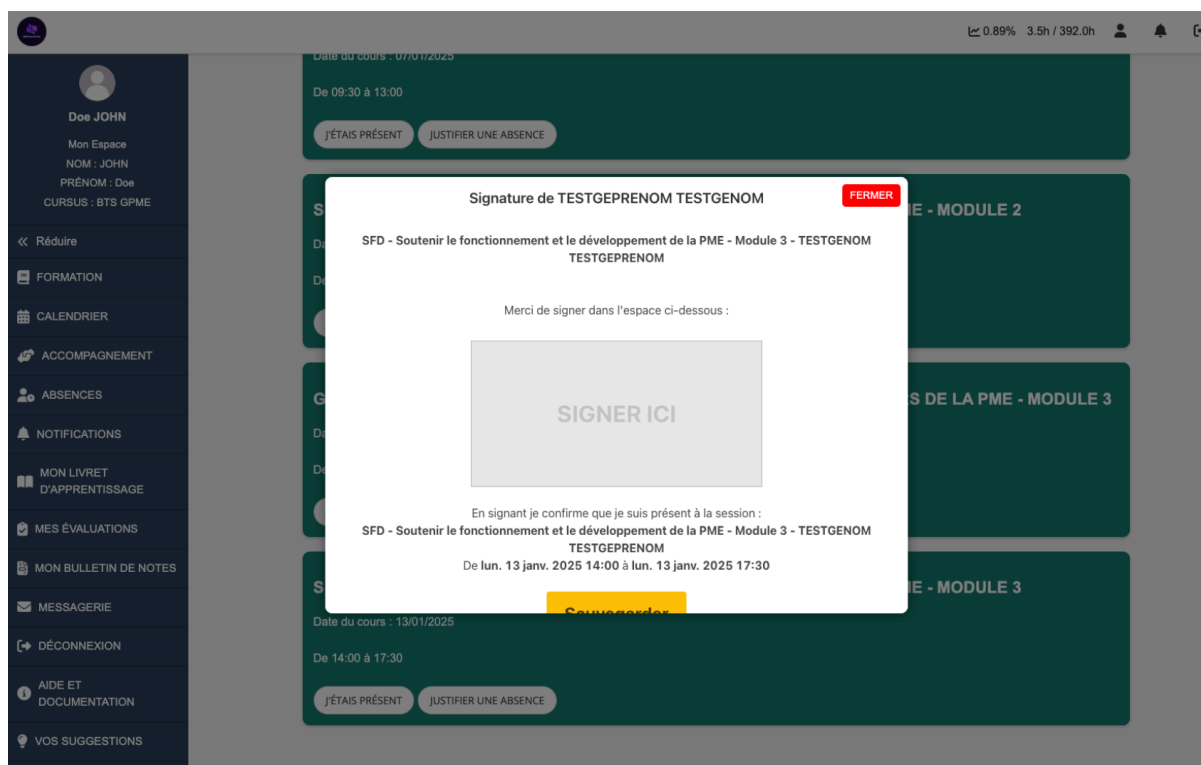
0.89% 3.5h / 392.0h

Doe JOHN
Mon Espace
NOM : JOHN
PRÉNOM : Doe
CURSUS : BTS GPME

« Réduire
FORMATION
CALENDRIER
ACCOMPAGNEMENT
ABSENCES
NOTIFICATIONS
MON LIVRET D'APPRENTISSAGE
MES ÉVALUATIONS
MON BULLETIN DE NOTES
MESSAGERIE
DÉCONNEXION
AIDE ET DOCUMENTATION
VOS SUGGESTIONS

Date du cours : 07/01/2025
De 09:30 à 13:00
J'ÉTAIS PRÉSENT
JUSTIFIER UNE ABSENCE

S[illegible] IE - MODULE 2
Da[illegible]
De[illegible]

G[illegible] S DE LA PME - MODULE 3
Da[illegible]
De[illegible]

S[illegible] IE - MODULE 3
Date du cours : 13/01/2025
De 14:00 à 17:30
J'ÉTAIS PRÉSENT
JUSTIFIER UNE ABSENCE

Signature de TESTGEPRENOM TESTGENOM
FERMER

SFD - Soutenir le fonctionnement et le développement de la PME - Module 3 - TESTGENOM TESTGEPRENOM

Merci de signer dans l'espace ci-dessous :

SIGNER ICI

En signant je confirme que je suis présent à la session :
SFD - Soutenir le fonctionnement et le développement de la PME - Module 3 - TESTGENOM TESTGEPRENOM
De lun. 13 janv. 2025 14:00 à lun. 13 janv. 2025 17:30

Sauvegarder